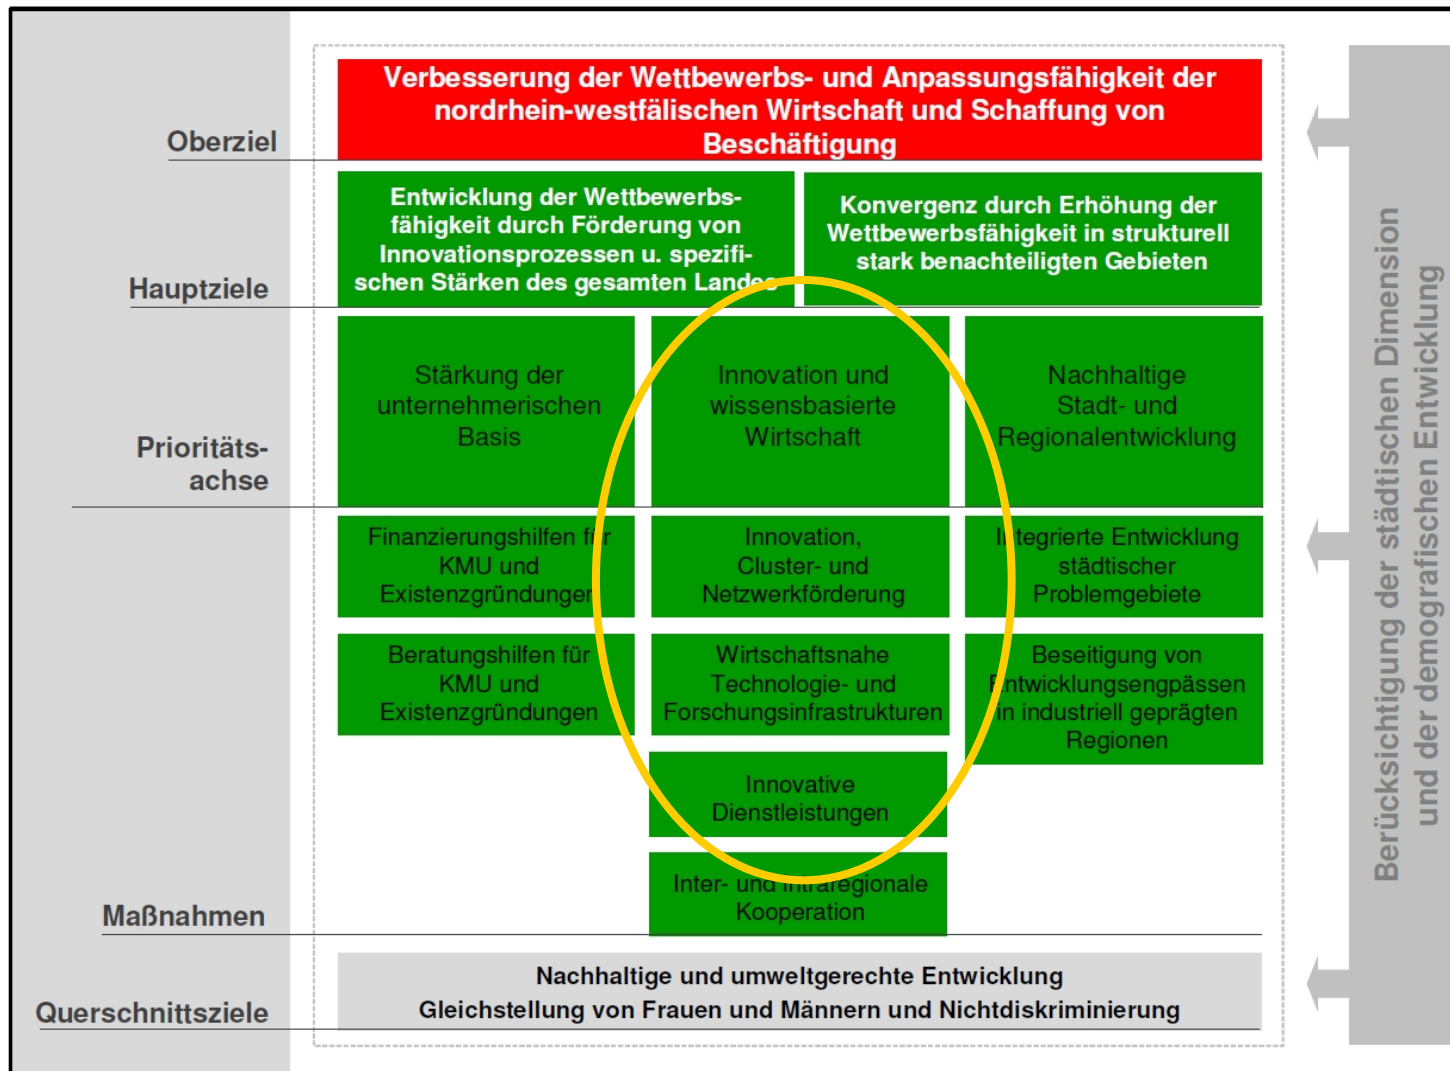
Oberziel

Verbesserung der Wettbewerbs- und Anpassungsfähigkeit der nordrhein-westfälischen Wirtschaft und Schaffung von Beschäftigung

Hauptziele

Entwicklung der Wettbewerbsfähigkeit durch Förderung von Innovationsprozessen u. spezifischen Stärken des gesamten Landes

Konvergenz durch Erhöhung der Wettbewerbsfähigkeit in strukturell stark benachteiligten Gebieten

Prioritätsachse

Stärkung der unternehmerischen Basis

Innovation und wissensbasierte Wirtschaft

Nachhaltige Stadt- und Regionalentwicklung

Finanzierungshilfen für KMU und Existenzgründungen

Innovation, Cluster- und Netzwerkförderung

Integrierte Entwicklung städtischer Problemgebiete

Beratungshilfen für KMU und Existenzgründungen

Wirtschaftsnahe Technologie- und Forschungsinfrastrukturen

Beseitigung von Entwicklungsengpässen in industriell geprägten Regionen

Innovative Dienstleistungen

Inter- und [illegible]regionale Kooperation

Maßnahmen

Querschnittsziele

Nachhaltige und umweltgerechte Entwicklung
Gleichstellung von Frauen und Männern und Nichtdiskriminierung

Berücksichtigung der städtischen Dimension und der demografischen Entwicklung